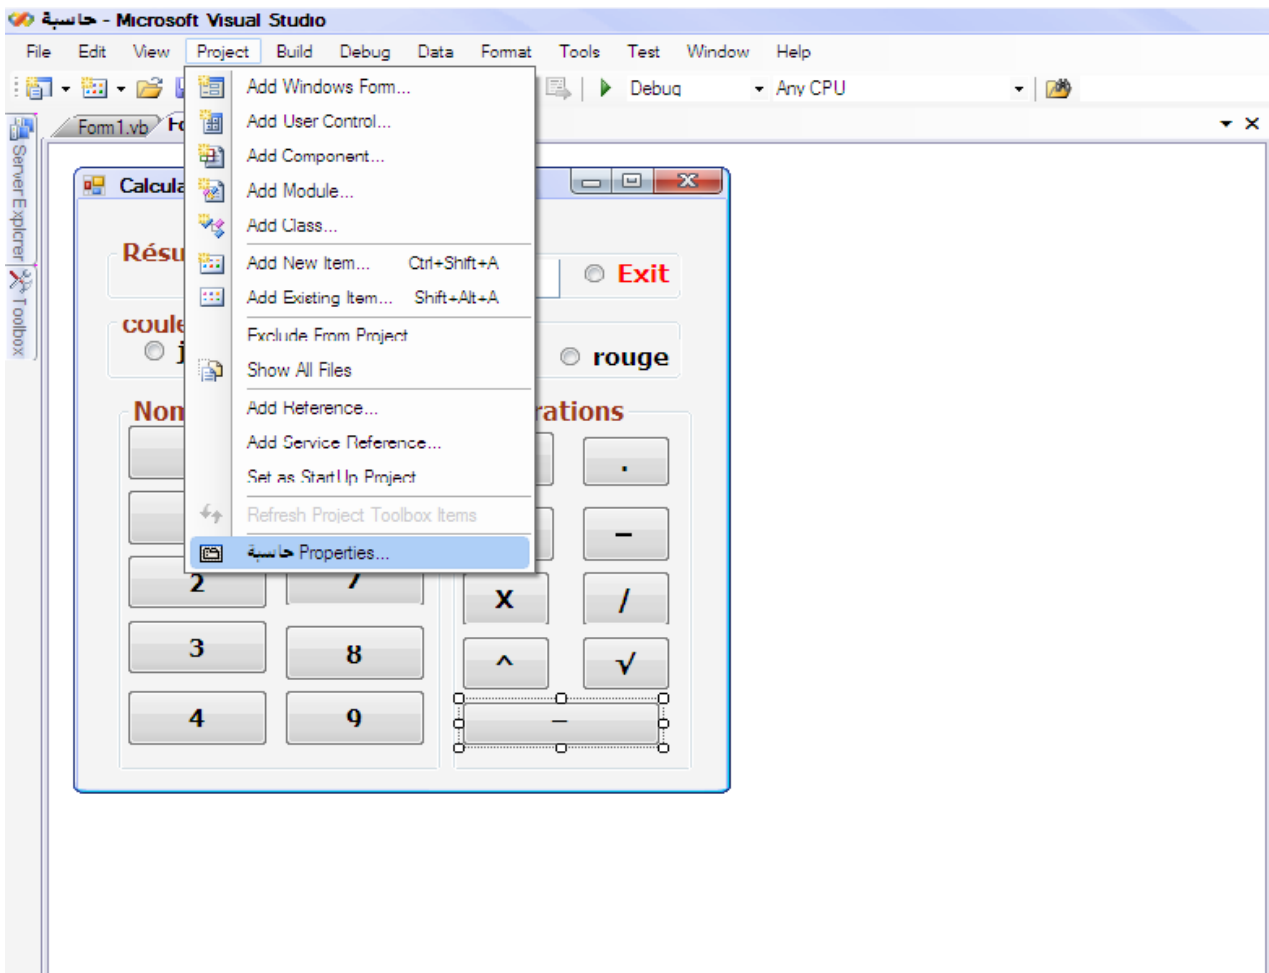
حاسبة - Microsoft Visual Studio

File Edit View Project Build Debug Data Format Tools Test Window Help

Debug Any CPU

Server Explorer Toolbox

Form1.vb Fo

Calcula

Résu

coule

j

Non

Exit

rouge

rations

Add Windows Form...
Add User Control...
Add Component...
Add Module...
Add Class...
Add New Item... Ctrl+Shift+A
Add Existing Item... Shift+Alt+A
Exclude From Project
Show All Files
Add Reference...
Add Service Reference...
Set as StartUp Project
Refresh Project Toolbox Items
حاسبة Properties...

.

−

2 7 X /

3 8 ^ √

4 9 −